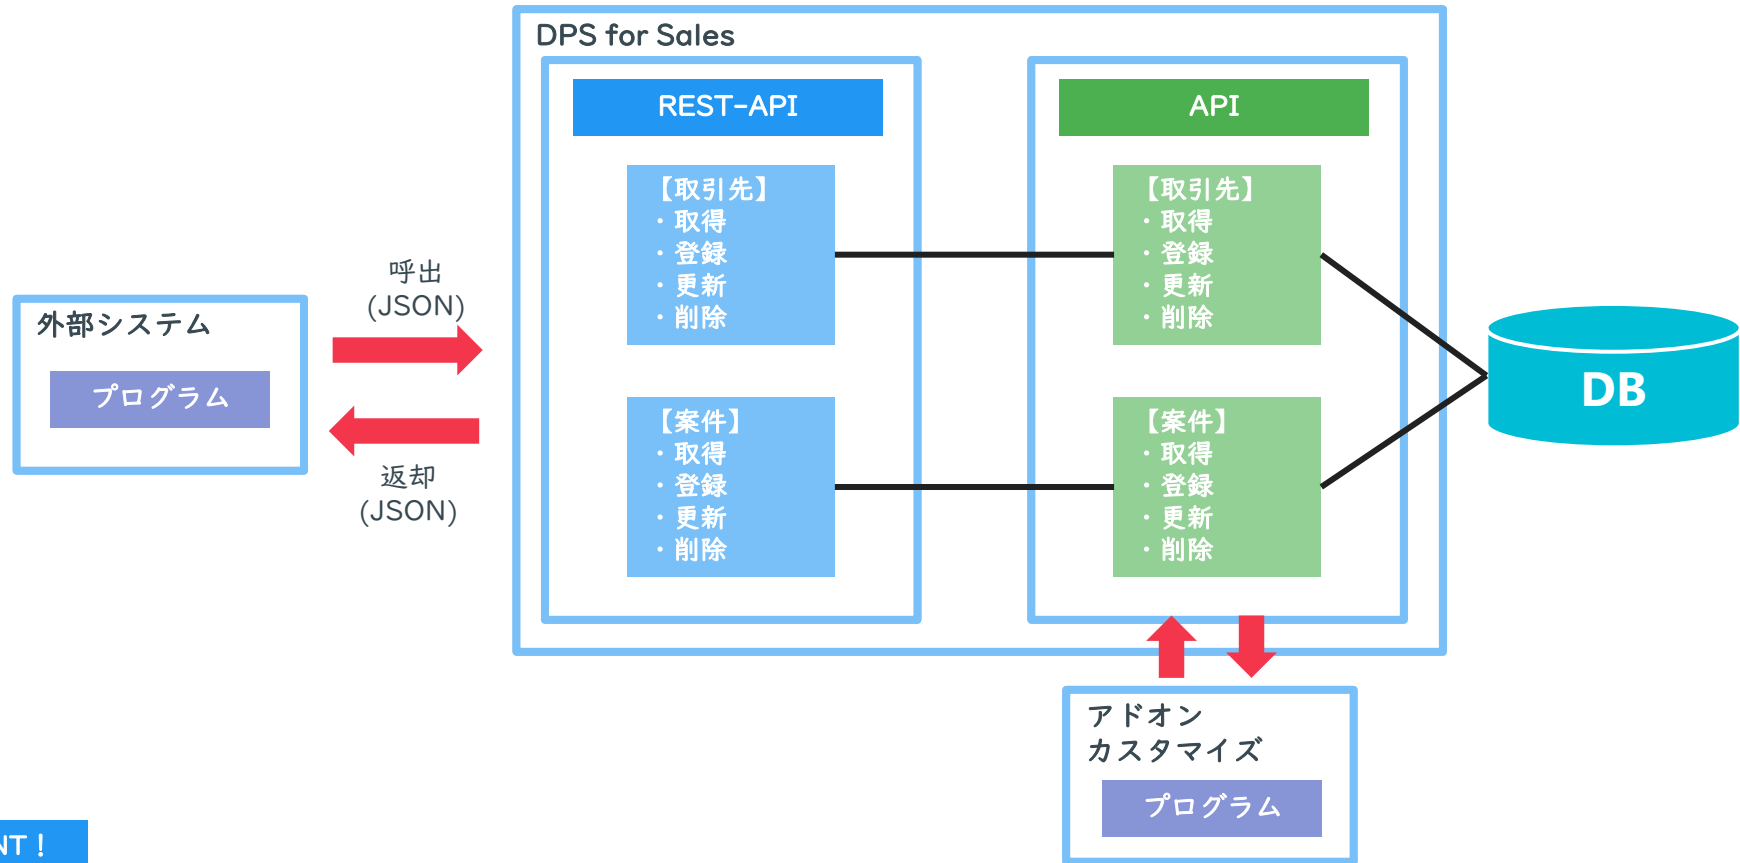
DPS for Sales

REST-API

【取引先】
・取得
・登録
・更新
・削除

【案件】
・取得
・登録
・更新
・削除

API

【取引先】
・取得
・登録
・更新
・削除

【案件】
・取得
・登録
・更新
・削除

DB

外部システム

プログラム

呼出
(JSON)

返却
(JSON)

アドオン
カスタマイズ

プログラム

NT！